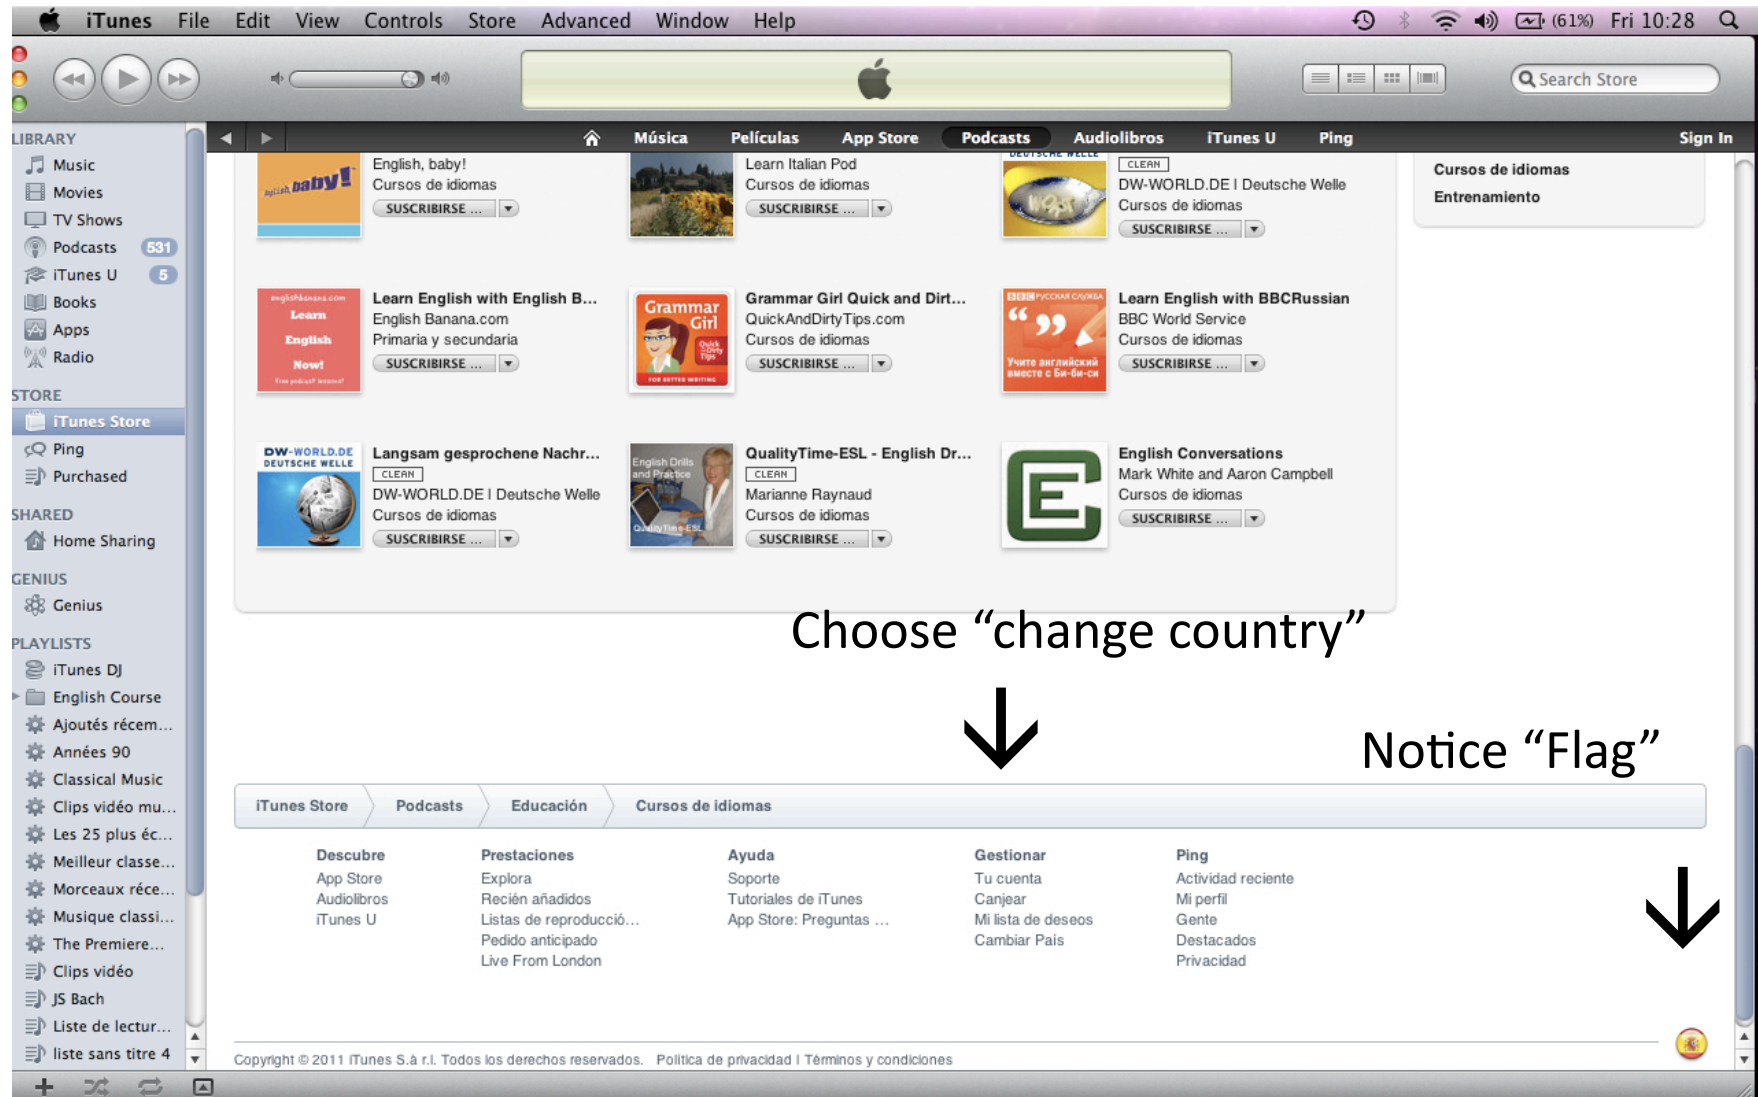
iTunes File Edit View Controls Store Advanced Window Help (61%) Fri 10:28

Search Store

LIBRARY
Music
Movies
TV Shows
Podcasts 531
iTunes U 5
Books
Apps
Radio

STORE
iTunes Store
Ping
Purchased

SHARED
Home Sharing

GENIUS
Genius

PLAYLISTS
iTunes DJ
English Course
Ajoutés récem...
Années 90
Classical Music
Clips vidéo mu...
Les 25 plus éc...
Meilleur classe...
Morceaux réce...
Musique classi...
The Premiere...
Clips vidéo
JS Bach
Liste de lectur...
liste sans titre 4

Música Películas App Store Podcasts Audiolibros iTunes U Ping Sign In

English, baby!
Cursos de idiomas
SUSCRIBIRSE ...

Learn Italian Pod
Cursos de idiomas
SUSCRIBIRSE ...

CLEAN
DW-WORLD.DE I Deutsche Welle
Cursos de idiomas
SUSCRIBIRSE ...

Cursos de idiomas
Entrenamiento

Learn English with English B...
English Banana.com
Primaria y secundaria
SUSCRIBIRSE ...

Grammar Girl Quick and Dirt...
QuickAndDirtyTips.com
Cursos de idiomas
SUSCRIBIRSE ...

Learn English with BBCRussian
BBC World Service
Cursos de idiomas
SUSCRIBIRSE ...

Langsam gesprochene Nachr...
CLEAN
DW-WORLD.DE I Deutsche Welle
Cursos de idiomas
SUSCRIBIRSE ...

QualityTime-ESL - English Dr...
CLEAN
Marianne Raynaud
Cursos de idiomas
SUSCRIBIRSE ...

English Conversations
Mark White and Aaron Campbell
Cursos de idiomas
SUSCRIBIRSE ...

Choose “change country”

Notice “Flag”

iTunes Store Podcasts Educación Cursos de idiomas

Descubre
App Store
Audiolibros
iTunes U

Prestaciones
Explora
Recién añadidos
Listas de reproducció...
Pedido anticipado
Live From London

Ayuda
Soporte
Tutoriales de iTunes
App Store: Preguntas ...

Gestionar
Tu cuenta
Canjear
Mi lista de deseos
Cambiar País

Ping
Actividad reciente
Mi perfil
Gente
Destacados
Privacidad

Copyright © 2011 iTunes S.à r.l. Todos los derechos reservados. Política de privacidad I Términos y condiciones